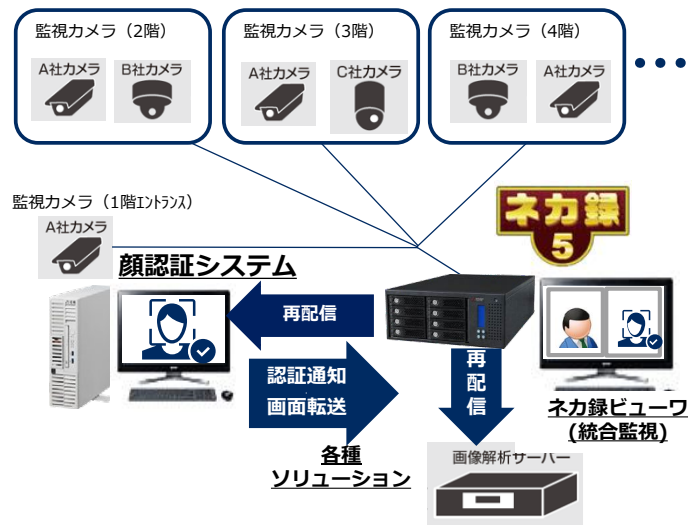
監視カメラ（2階）
A社カメラ
B社カメラ

監視カメラ（3階）
A社カメラ
C社カメラ

監視カメラ（4階）
B社カメラ
A社カメラ

・・・

監視カメラ（1階ｴﾝﾄﾗﾝｽ）
A社カメラ

ネカ録 5

顔認証システム

再配信

認証通知
画面転送

再配信

各種
ソリューション

画像解析サーバー

ネカ録ビューワ
(統合監視)